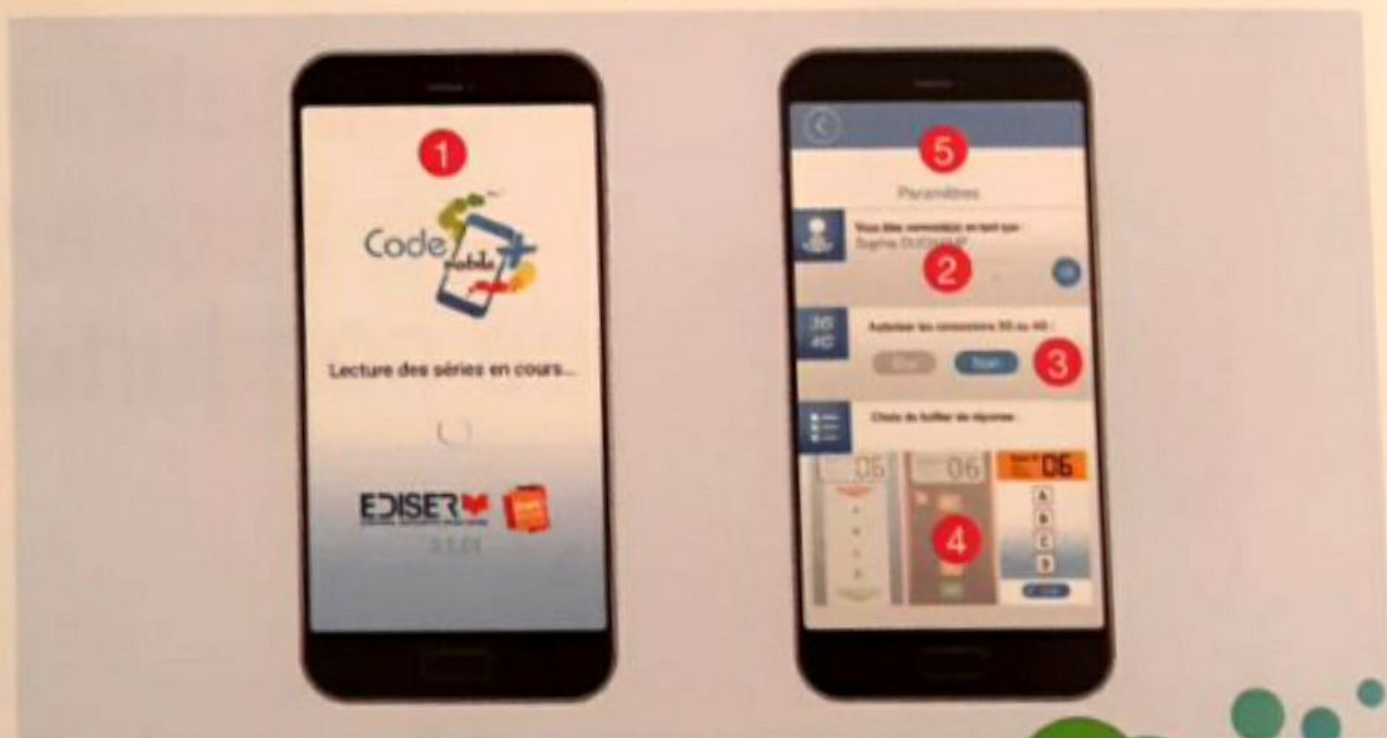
1

Code mobile

Lecture des séries en cours...

EDISER

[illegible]

5

Paramètres

Vous êtes connecté(e) en tant que :
Sophie DUCHAMP

2

3G 4G

Autoriser les connexions 3G ou 4G :

Oui

Non

3

Choix du boîtier de réponse :

06

06

06

A

B

C

D

4